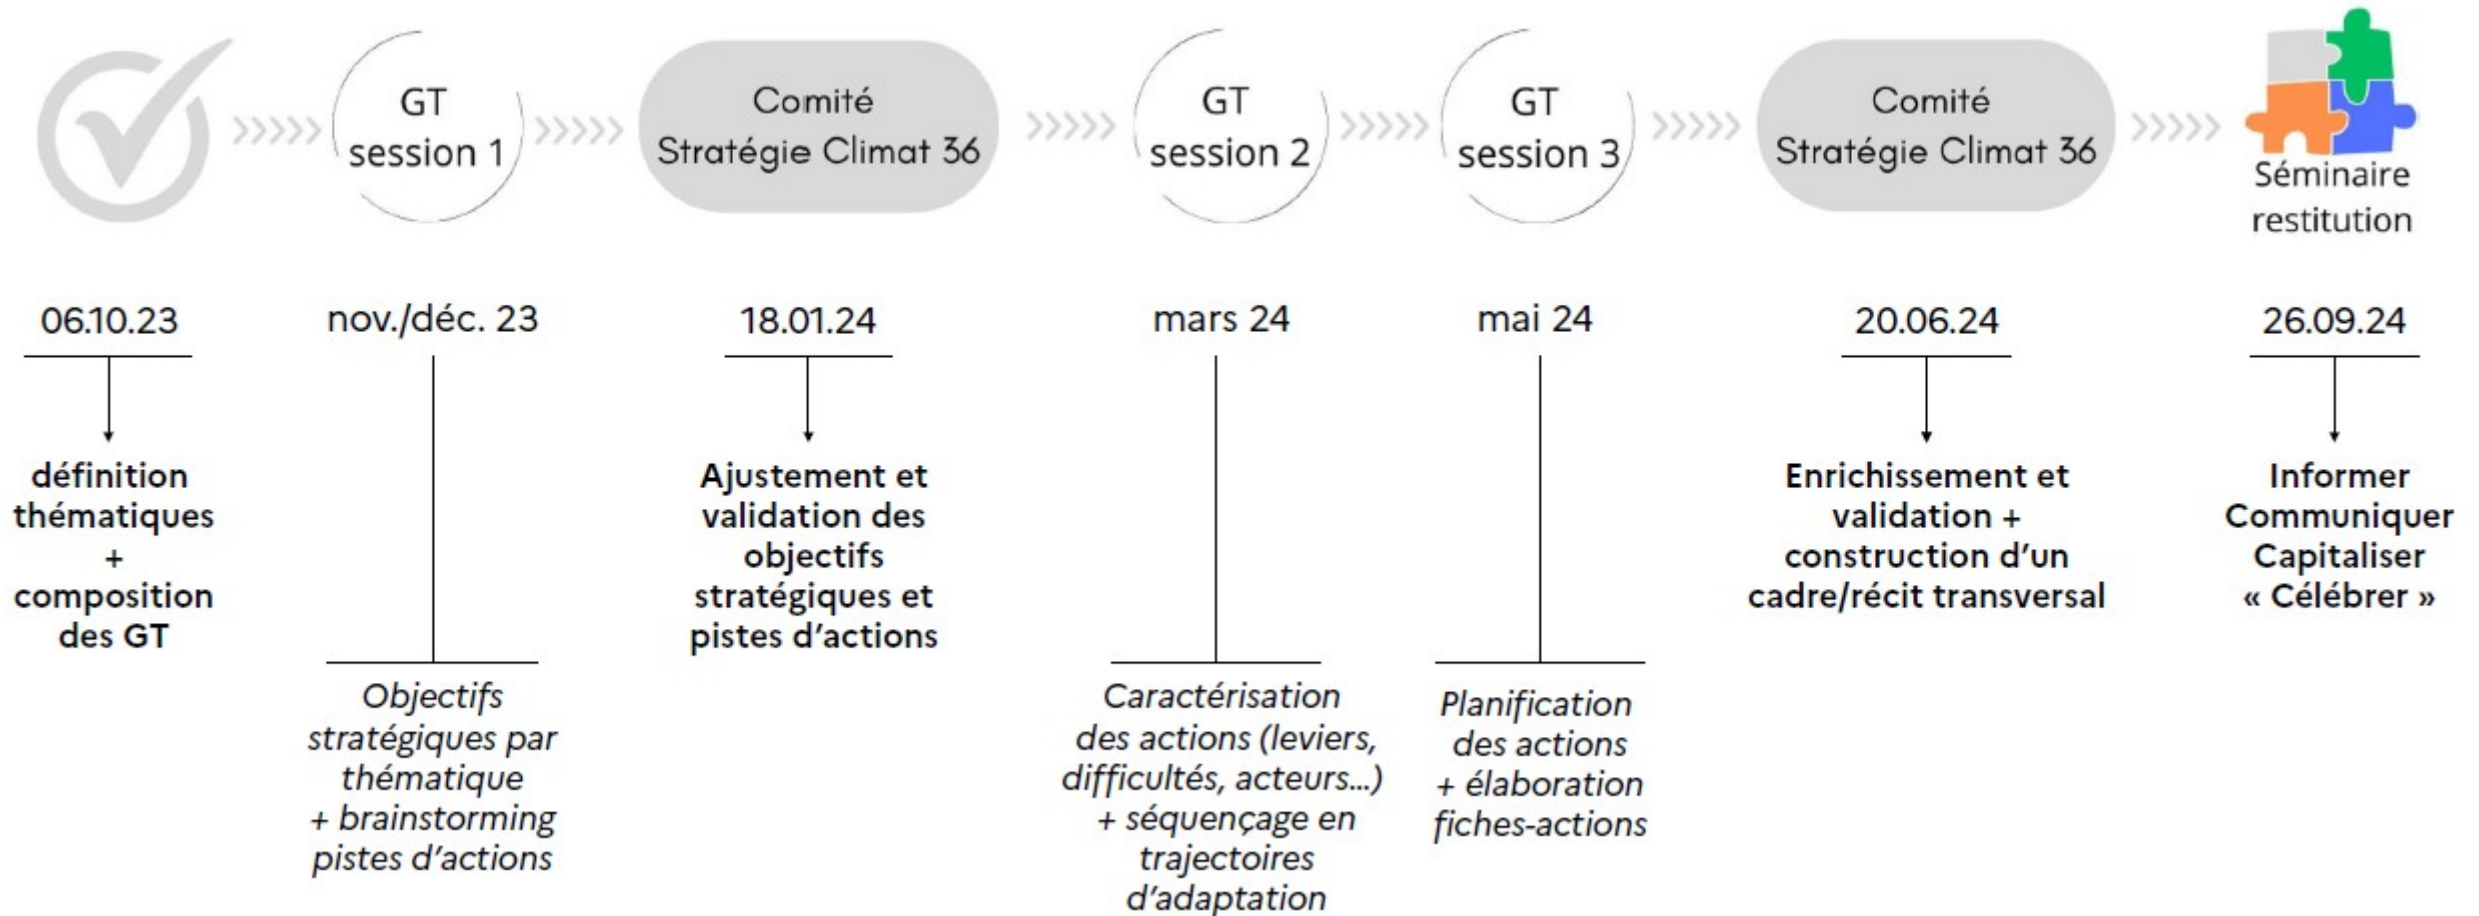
GT session 1

Comité Stratégie Climat 36

GT session 2

GT session 3

Comité Stratégie Climat 36

Séminaire restitution

06.10.23

définition thématiques + composition des GT

nov./déc. 23

Objectifs stratégiques par thématique + brainstorming pistes d'actions

18.01.24

Ajustement et validation des objectifs stratégiques et pistes d'actions

mars 24

Caractérisation des actions (leviers, difficultés, acteurs...) + séquençage en trajectoires d'adaptation

mai 24

Planification des actions + élaboration fiches-actions

20.06.24

Enrichissement et validation + construction d'un cadre/récit transversal

26.09.24

Informer Communiquer Capitaliser « Célébrer »